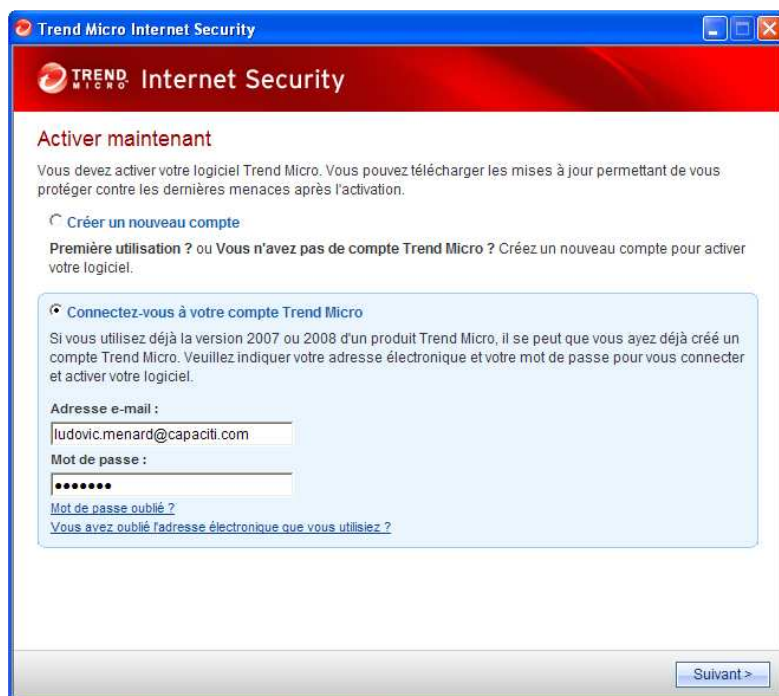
Trend Micro Internet Security

TREND MICRO Internet Security

Activer maintenant

Vous devez activer votre logiciel Trend Micro. Vous pouvez télécharger les mises à jour permettant de vous protéger contre les dernières menaces après l'activation.

Créer un nouveau compte

Première utilisation ? ou Vous n'avez pas de compte Trend Micro ? Créez un nouveau compte pour activer votre logiciel.

Connectez-vous à votre compte Trend Micro

Si vous utilisez déjà la version 2007 ou 2008 d'un produit Trend Micro, il se peut que vous ayez déjà créé un compte Trend Micro. Veuillez indiquer votre adresse électronique et votre mot de passe pour vous connecter et activer votre logiciel.

Adresse e-mail :

ludovic.menard@capaciti.com

Mot de passe :

•••••••

Mot de passe oublié ?

Vous avez oublié l'adresse électronique que vous utilisiez ?

Suivant >